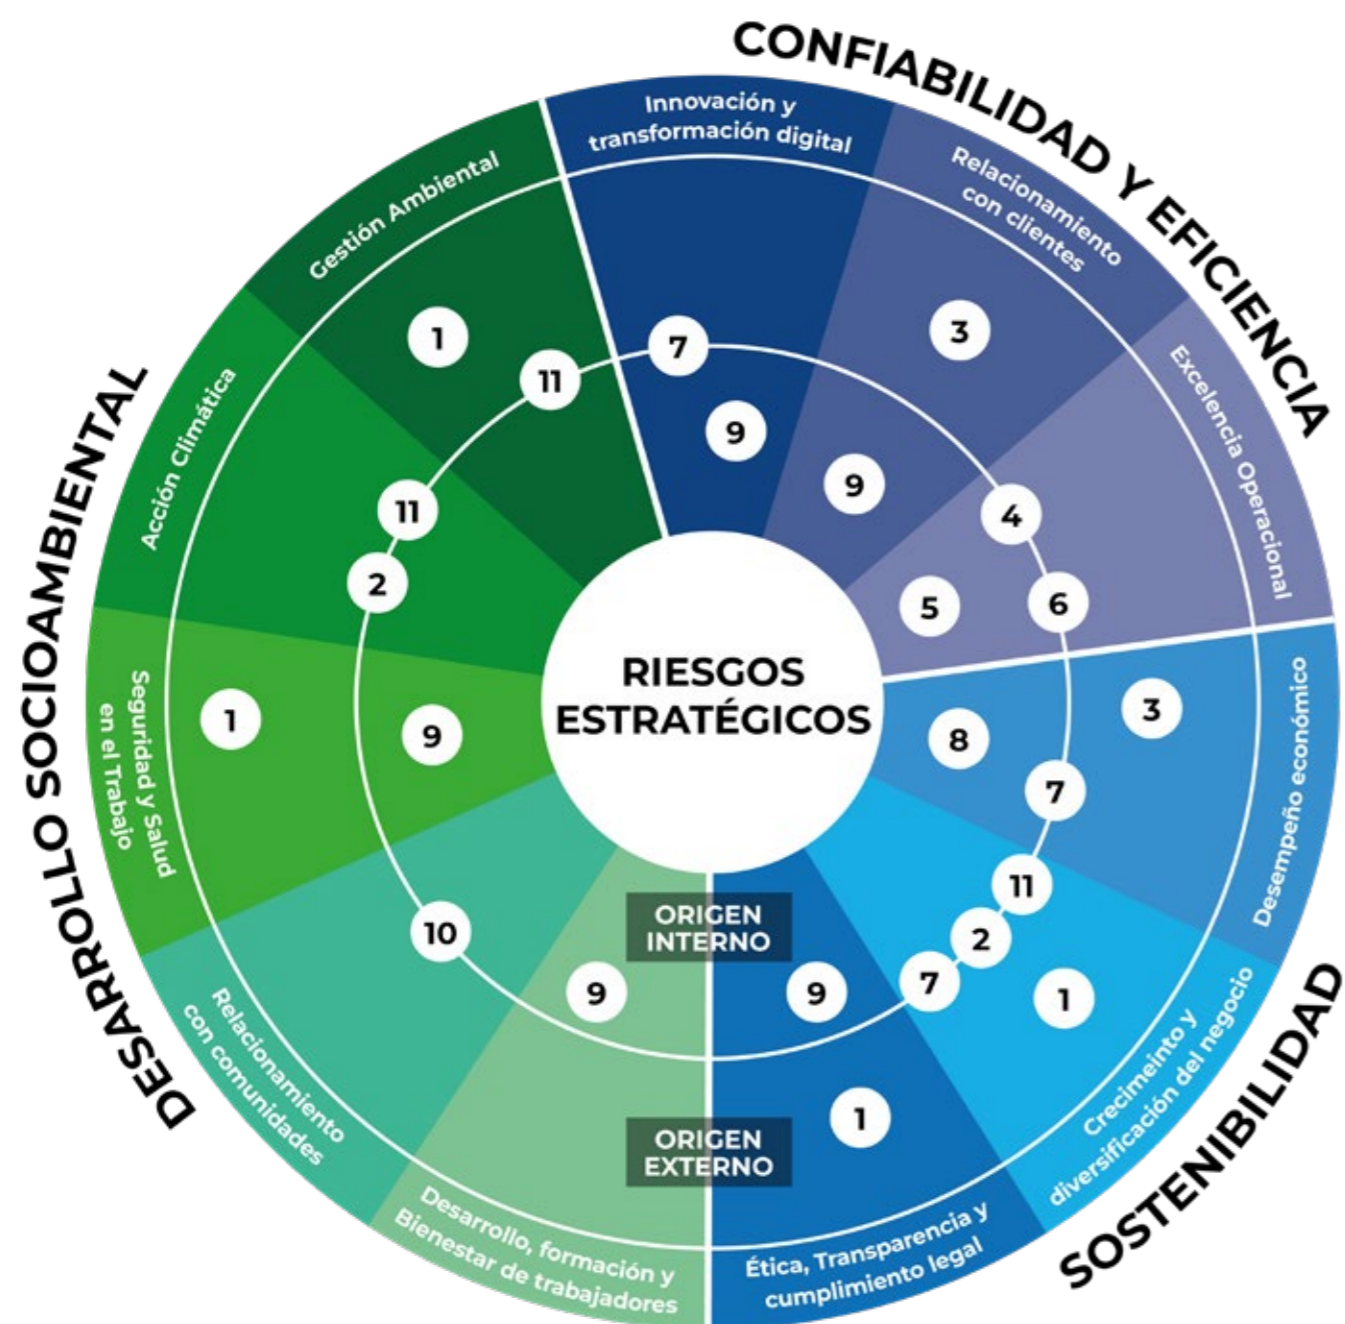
CONFIABILIDAD Y EFICIENCIA

Innovación y transformación digital

Relacionamiento con clientes

Excelencia Operacional

Gestión Ambiental

Acción Climática

DESARROLLO SOCIOAMBIENTAL

Seguridad y Salud en el Trabajo

1

11

7

3

9

9

11

4

2

5

6

1

9

RIESGOS ESTRATÉGICOS

8

3

Desempeño económico

7

11

10

ORIGEN INTERNO

2

9

9

7

1

1

ORIGEN EXTERNO

Relacionamiento con comunidades

Desarrollo, formación y Bienestar de trabajadores

Ética, Transparencia y cumplimiento legal

Crecimeinto y diversificación del negocio

SOSTENIBILIDAD